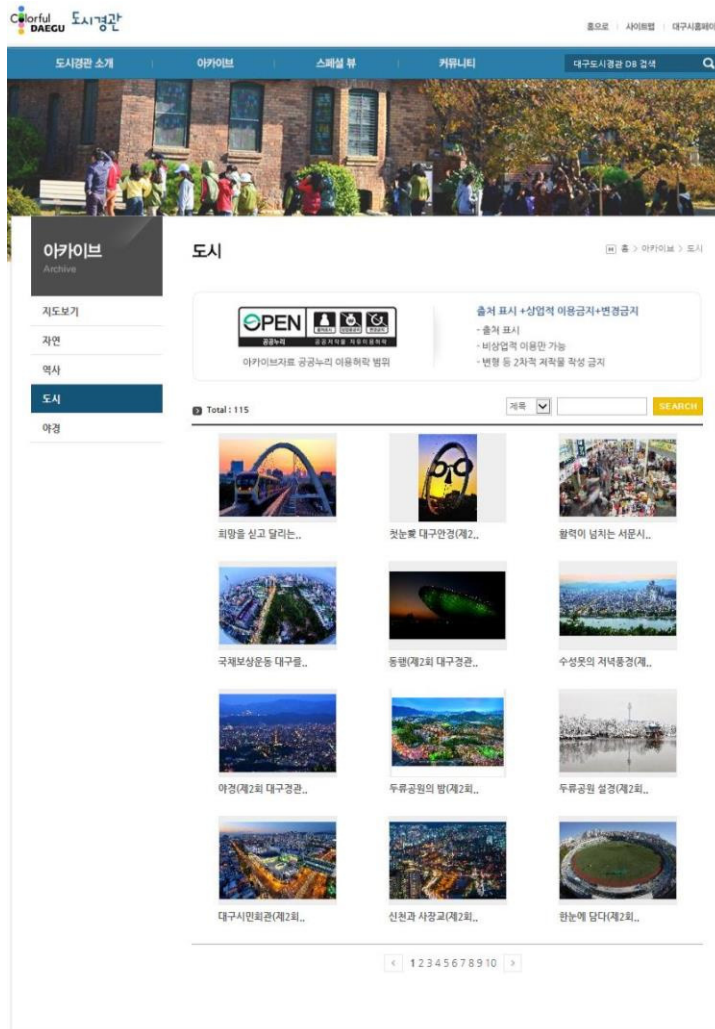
Colorful DAEGU 도시경관

홈으로 | 사이트맵 | 대구시홈페이

도시경관 소개 아카이브 스페셜 뷰 커뮤니티 대구도시경관 DB 검색

아카이브
Archive

지도보기
자연
역사
도시
야경

도시

홈 > 아카이브 > 도시

OPEN 공공누리 공공저작물 자유이용허락
아카이브자료 공공누리 이용허락 범위

출처 표시 +상업적 이용금지+변경금지
- 출처 표시
- 비상업적 이용만 가능
- 변형 등 2차적 저작물 작성 금지

Total : 115

제목 SEARCH

희망을 싣고 달리는..
첫눈愛 대구안경(제2..
활력이 넘치는 서문시..

국채보상운동 대구콜..
동행(제2회 대구경관..
수성못의 저녁풍경(제..

야경(제2회 대구경관..
두류공원의 밤(제2회..
두류공원 설경(제2회..

대구시민회관(제2회..
신천과 사장교(제2회..
한눈에 담다(제2회..

< 1 2 3 4 5 6 7 8 9 10 >